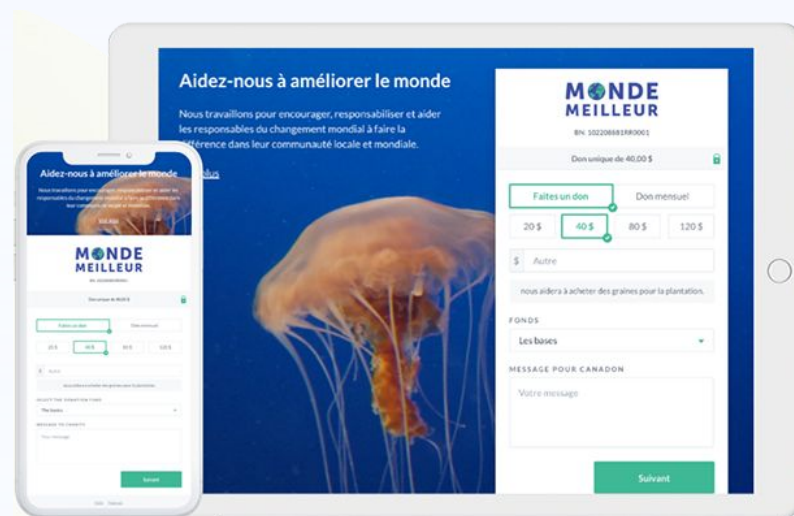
Aidez-nous à améliorer le monde

Nous travaillons pour encourager, responsabiliser et aider les responsables du changement mondial à faire la différence dans leur communauté locale et mondiale.

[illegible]plus

MONDE MEILLEUR

BN: 102208881RR0001

Don unique de 40,00 $

Faites un don
Don mensuel

20 $
40 $
80 $
120 $

$ Autre

nous aidera à acheter des graines pour la plantation.

FONDS

Les bases

MESSAGE POUR CANADON

Votre message

Suivant

Aidez-nous à améliorer le monde

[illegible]

MONDE MEILLEUR

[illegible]

Don unique de 40,00 $

Faites un don
Don mensuel

20 $
40 $
80 $
120 $

$ Autre

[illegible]

SELECT THE DONATION FUND

The basics

MESSAGE TO CHARITY

Your message

Suivant

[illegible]